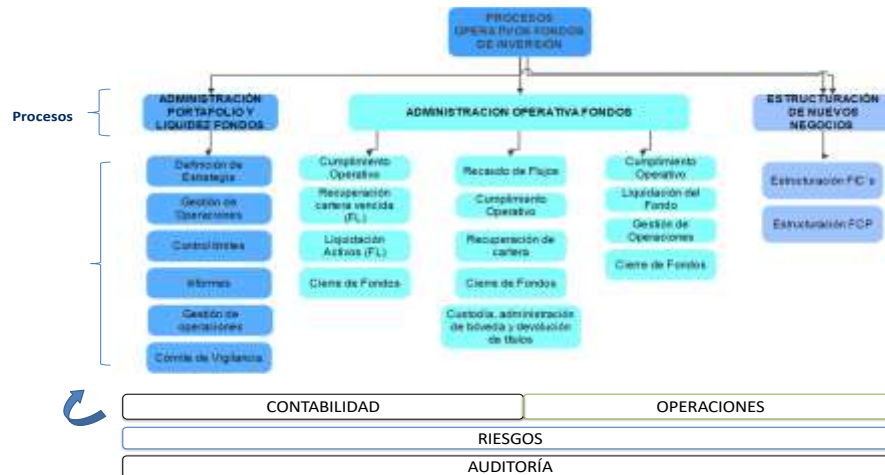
PROCESOS OPERATIVOS FONDOS DE INVERSION

Procesos

ADMINISTRACION PORTAFOLIO Y LIQUIDEZ FONDOS

ADMINISTRACION OPERATIVA FONDOS

ESTRUCTURACION DE NUEVOS NEGOCIOS

Definición de Estrategia

Gestión de Operaciones

Control límites

Informes

Gestión de operaciones

Comité de Vigilancia

Cumplimiento Operativo

Recuperación cartera vencida (FL)

Liquidación Activos (FL)

Cierre de Fondos

Recaudo de Flujos

Cumplimiento Operativo

Recuperación de cartera

Cierre de Fondos

Custodia, administración de bóveda y devolución de títulos

Cumplimiento Operativo

Liquidación del Fondo

Gestión de Operaciones

Cierre de Fondos

Estructuración FIC´s

Estructuración FCP

CONTABILIDAD

OPERACIONES

RIESGOS

AUDITORÍA